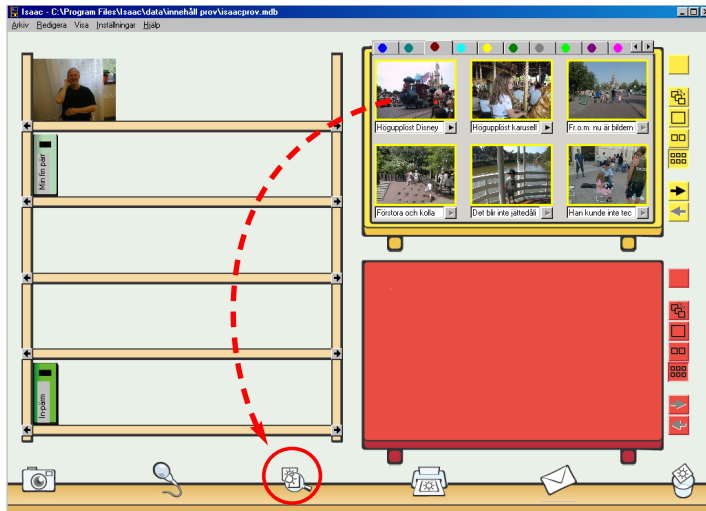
Isaac - C:\Program Files\Isaac\data\innehåll prov\isaacprov.mdb

Arkiv Redigera Visa Inställningar Hjälp

Min fin pärr

In-pärm

Högupplöst Disney

Högupplöst karusell

Fr.o.m. nu är bildern

Förstora och kolla

Det blir inte jättedåli

Han kunde inte tec